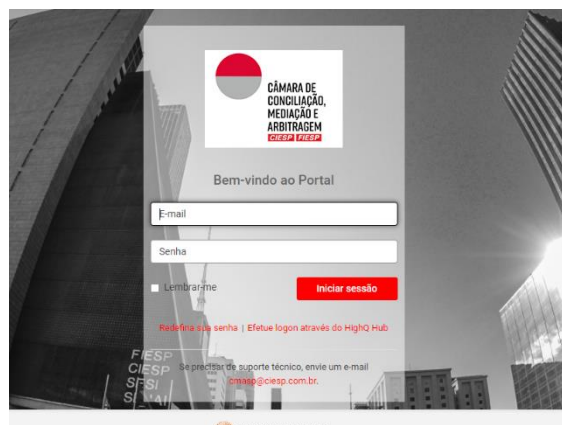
CÂMARA DE CONCILIAÇÃO, MEDIAÇÃO E ARBITRAGEM
CIESP FIESP

Bem-vindo ao Portal

E-mail

Senha

Lembrar-me

Iniciar sessão

Redefina sua senha | Efetue logon através do HighQ Hub

Se precisar de suporte técnico, envie um e-mail cmasp@ciesp.com.br.

FIESP
CIESP
SESI
SENAI